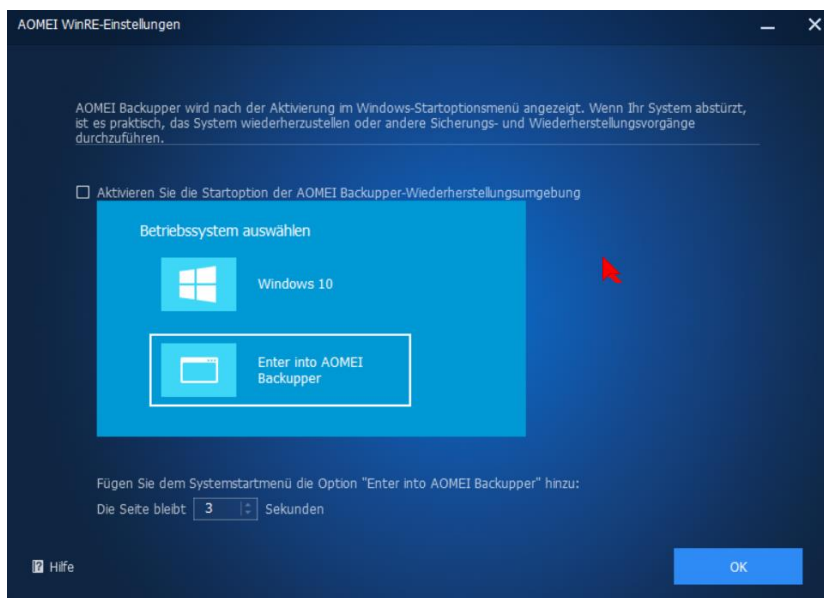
AOMEI WinRE-Einstellungen

AOMEI Backupper wird nach der Aktivierung im Windows-Startoptionsmenü angezeigt. Wenn Ihr System abstürzt, ist es praktisch, das System wiederherzustellen oder andere Sicherungs- und Wiederherstellungsvorgänge durchzuführen.

Aktivieren Sie die Startoption der AOMEI Backupper-Wiederherstellungsumgebung

Betriebssystem auswählen

Windows 10

Enter into AOMEI Backupper

Fügen Sie dem Systemstartmenü die Option "Enter into AOMEI Backupper" hinzu:

Die Seite bleibt 3 Sekunden

Hilfe

OK